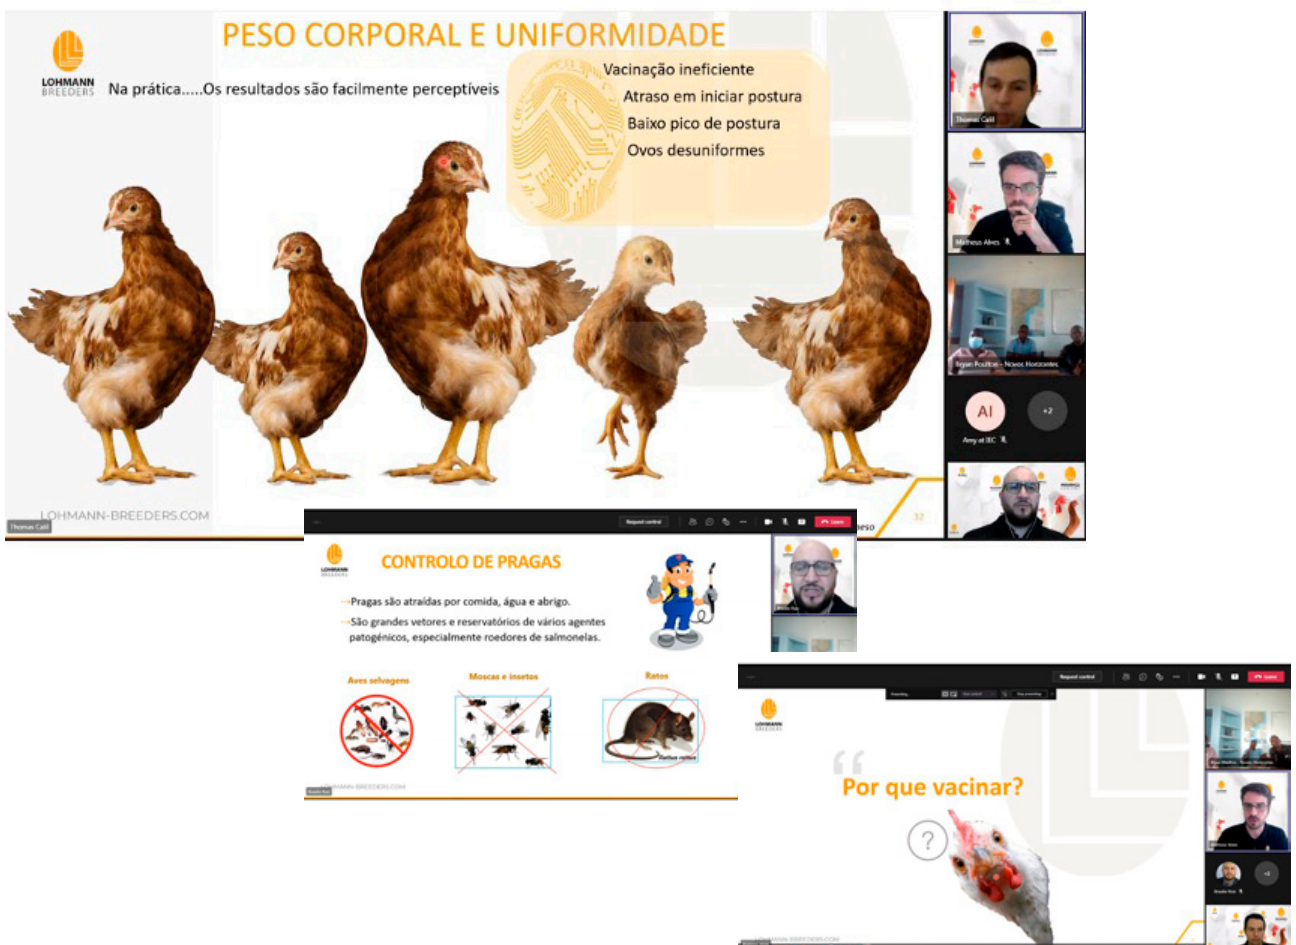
LOHMANN BREEDERS

PESO CORPORAL E UNIFORMIDADE

Na prática.....Os resultados são facilmente perceptíveis

Vacinação ineficiente
Atraso em iniciar postura
Baixo pico de postura
Ovos desuniformes

LOHMANN-BREEDERS.COM

Thomas Calil

Thomas Calil

Matheus Alves

Bryan Poultan - Novos Horizontes

AI

+2

Amy at IEC

Request control

Leave

LOHMANN BREEDERS

CONTROLO DE PRAGAS

→Pragas são atraídas por comida, água e abrigo.

→São grandes vetores e reservatórios de vários agentes patogénicos, especialmente roedores de salmonelas.

Aves selvagens

Moscas e insetos

Ratos

Rattus rattus

LOHMANN-BREEDERS.COM

Request control

Leave

LOHMANN BREEDERS

Por que vacinar?

?

LOHMANN-BREEDERS.COM